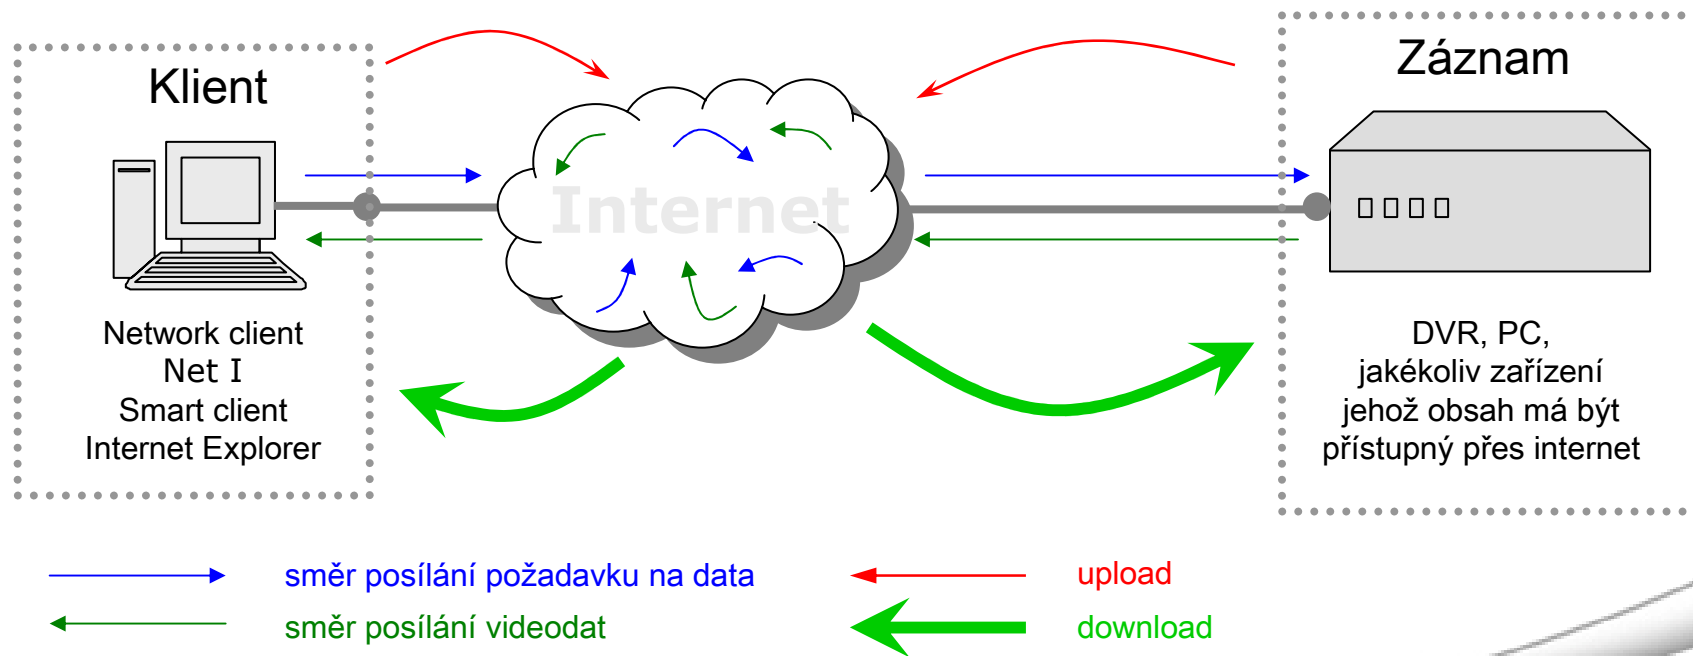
Klient

Network client
Net I
Smart client
Internet Explorer

Internet

Záznam

DVR, PC,
jakékoliv zařízení
jehož obsah má být
přístupný přes internet

směr posílání požadavku na data

směr posílání videodat

upload

download